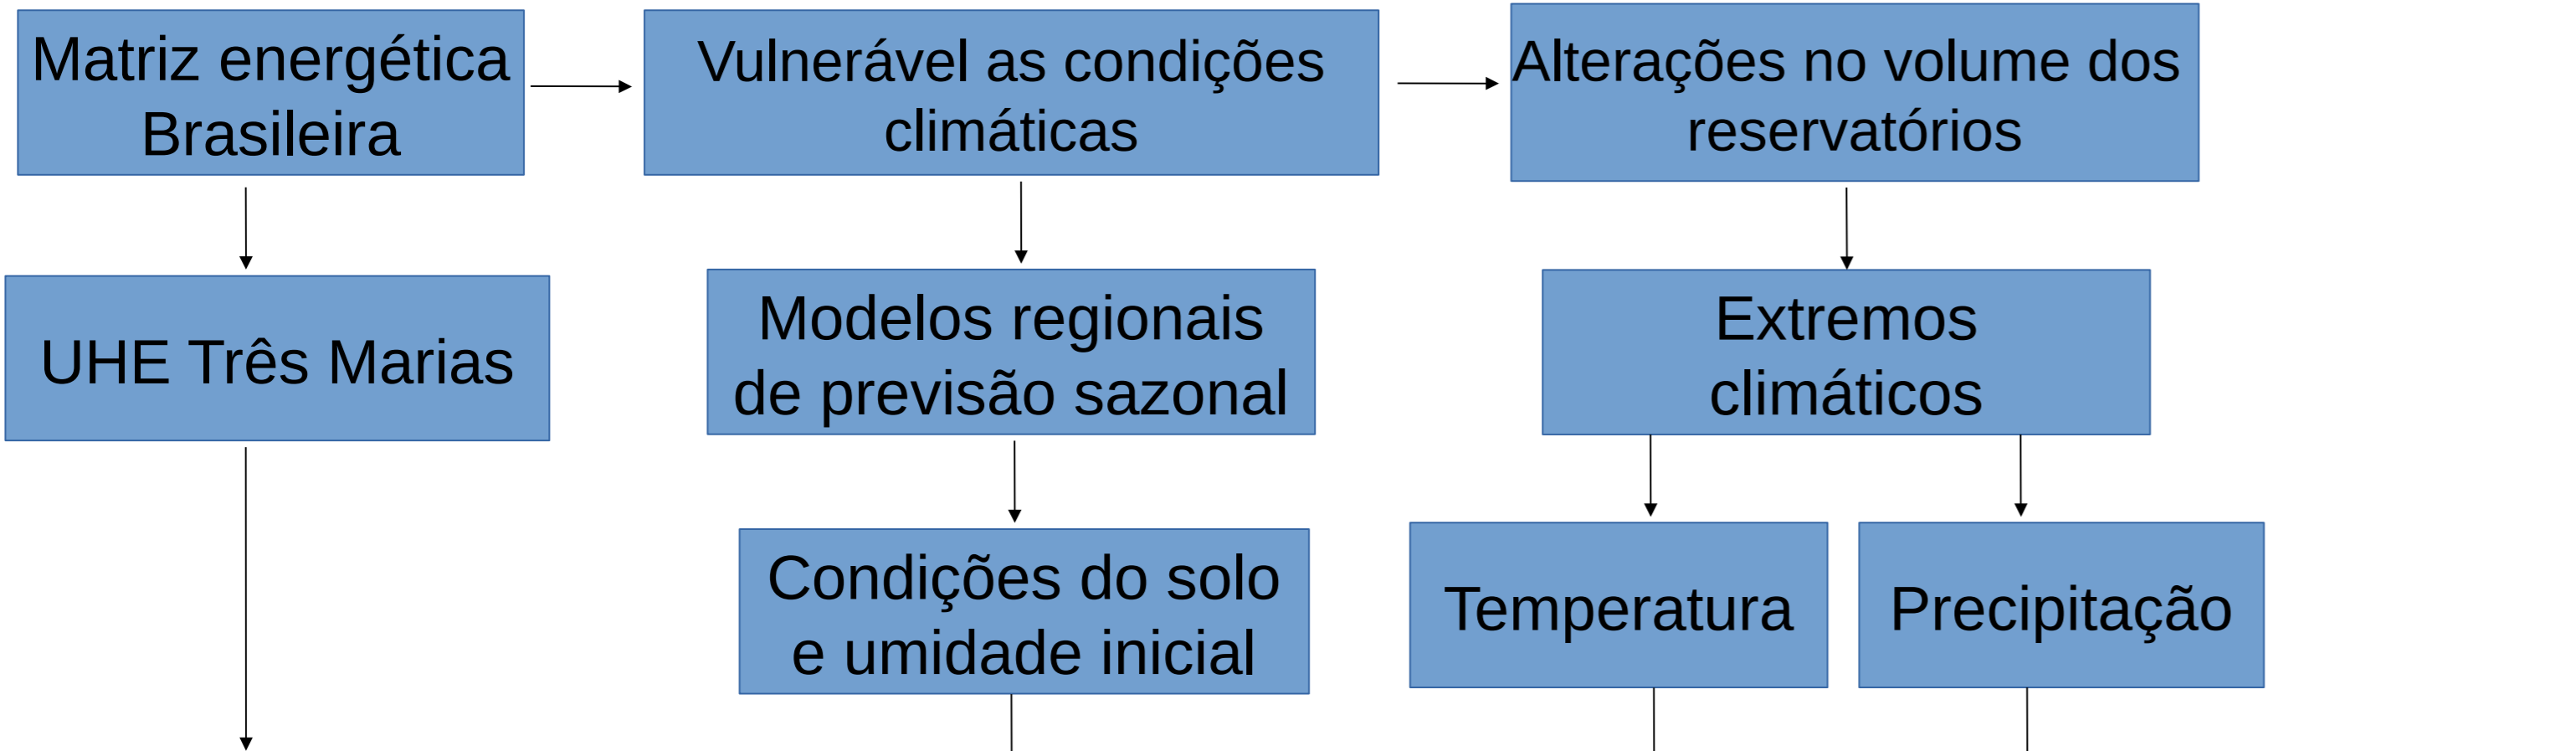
Matriz energética Brasileira

Vulnerável as condições climáticas

Alterações no volume dos reservatórios

UHE Três Marias

Modelos regionais de previsão sazonal

Extremos climáticos

Condições do solo e umidade inicial

Temperatura

Precipitação